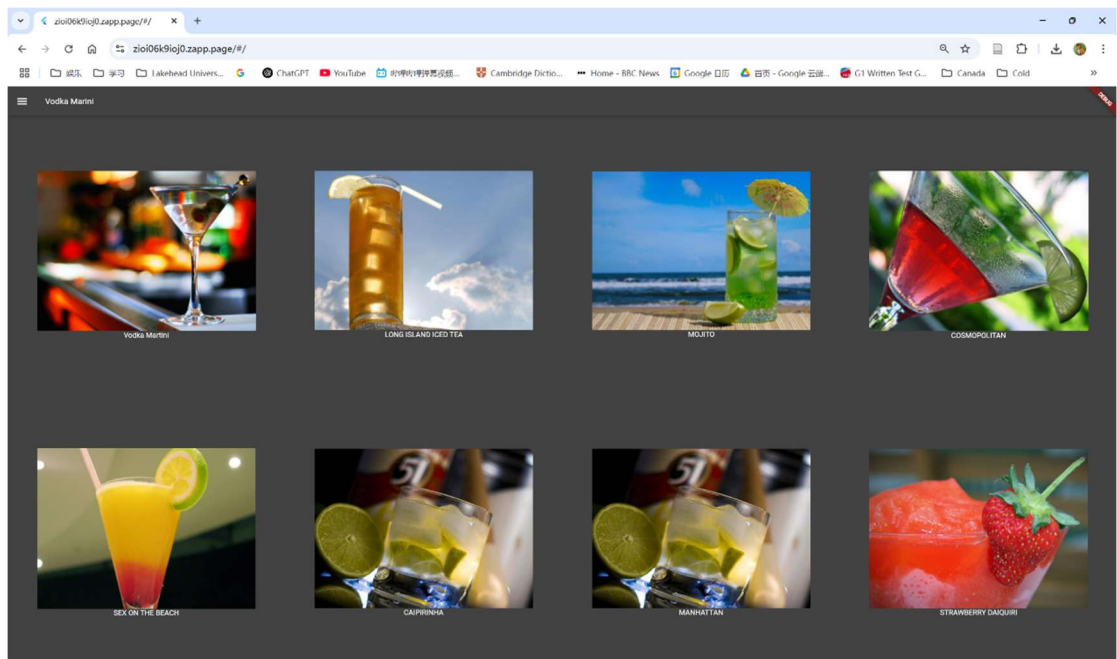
zioi06k9ioj0.zapp.page/#/
zioi06k9ioj0.zapp.page/#/
娱乐 学习 Lakehead Univers... ChatGPT YouTube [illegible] Cambridge Dictio... Home - BBC News Google 日历 首页 - Google 云端... G1 Written Test G... Canada Cold
Vodka Marini
DEBUG
Vodka Martini
LONG ISLAND ICED TEA
MOJITO
COSMOPOLITAN
SEX ON THE BEACH
CAIPIRINHA
MANHATTAN
STRAWBERRY DAIQUIRI